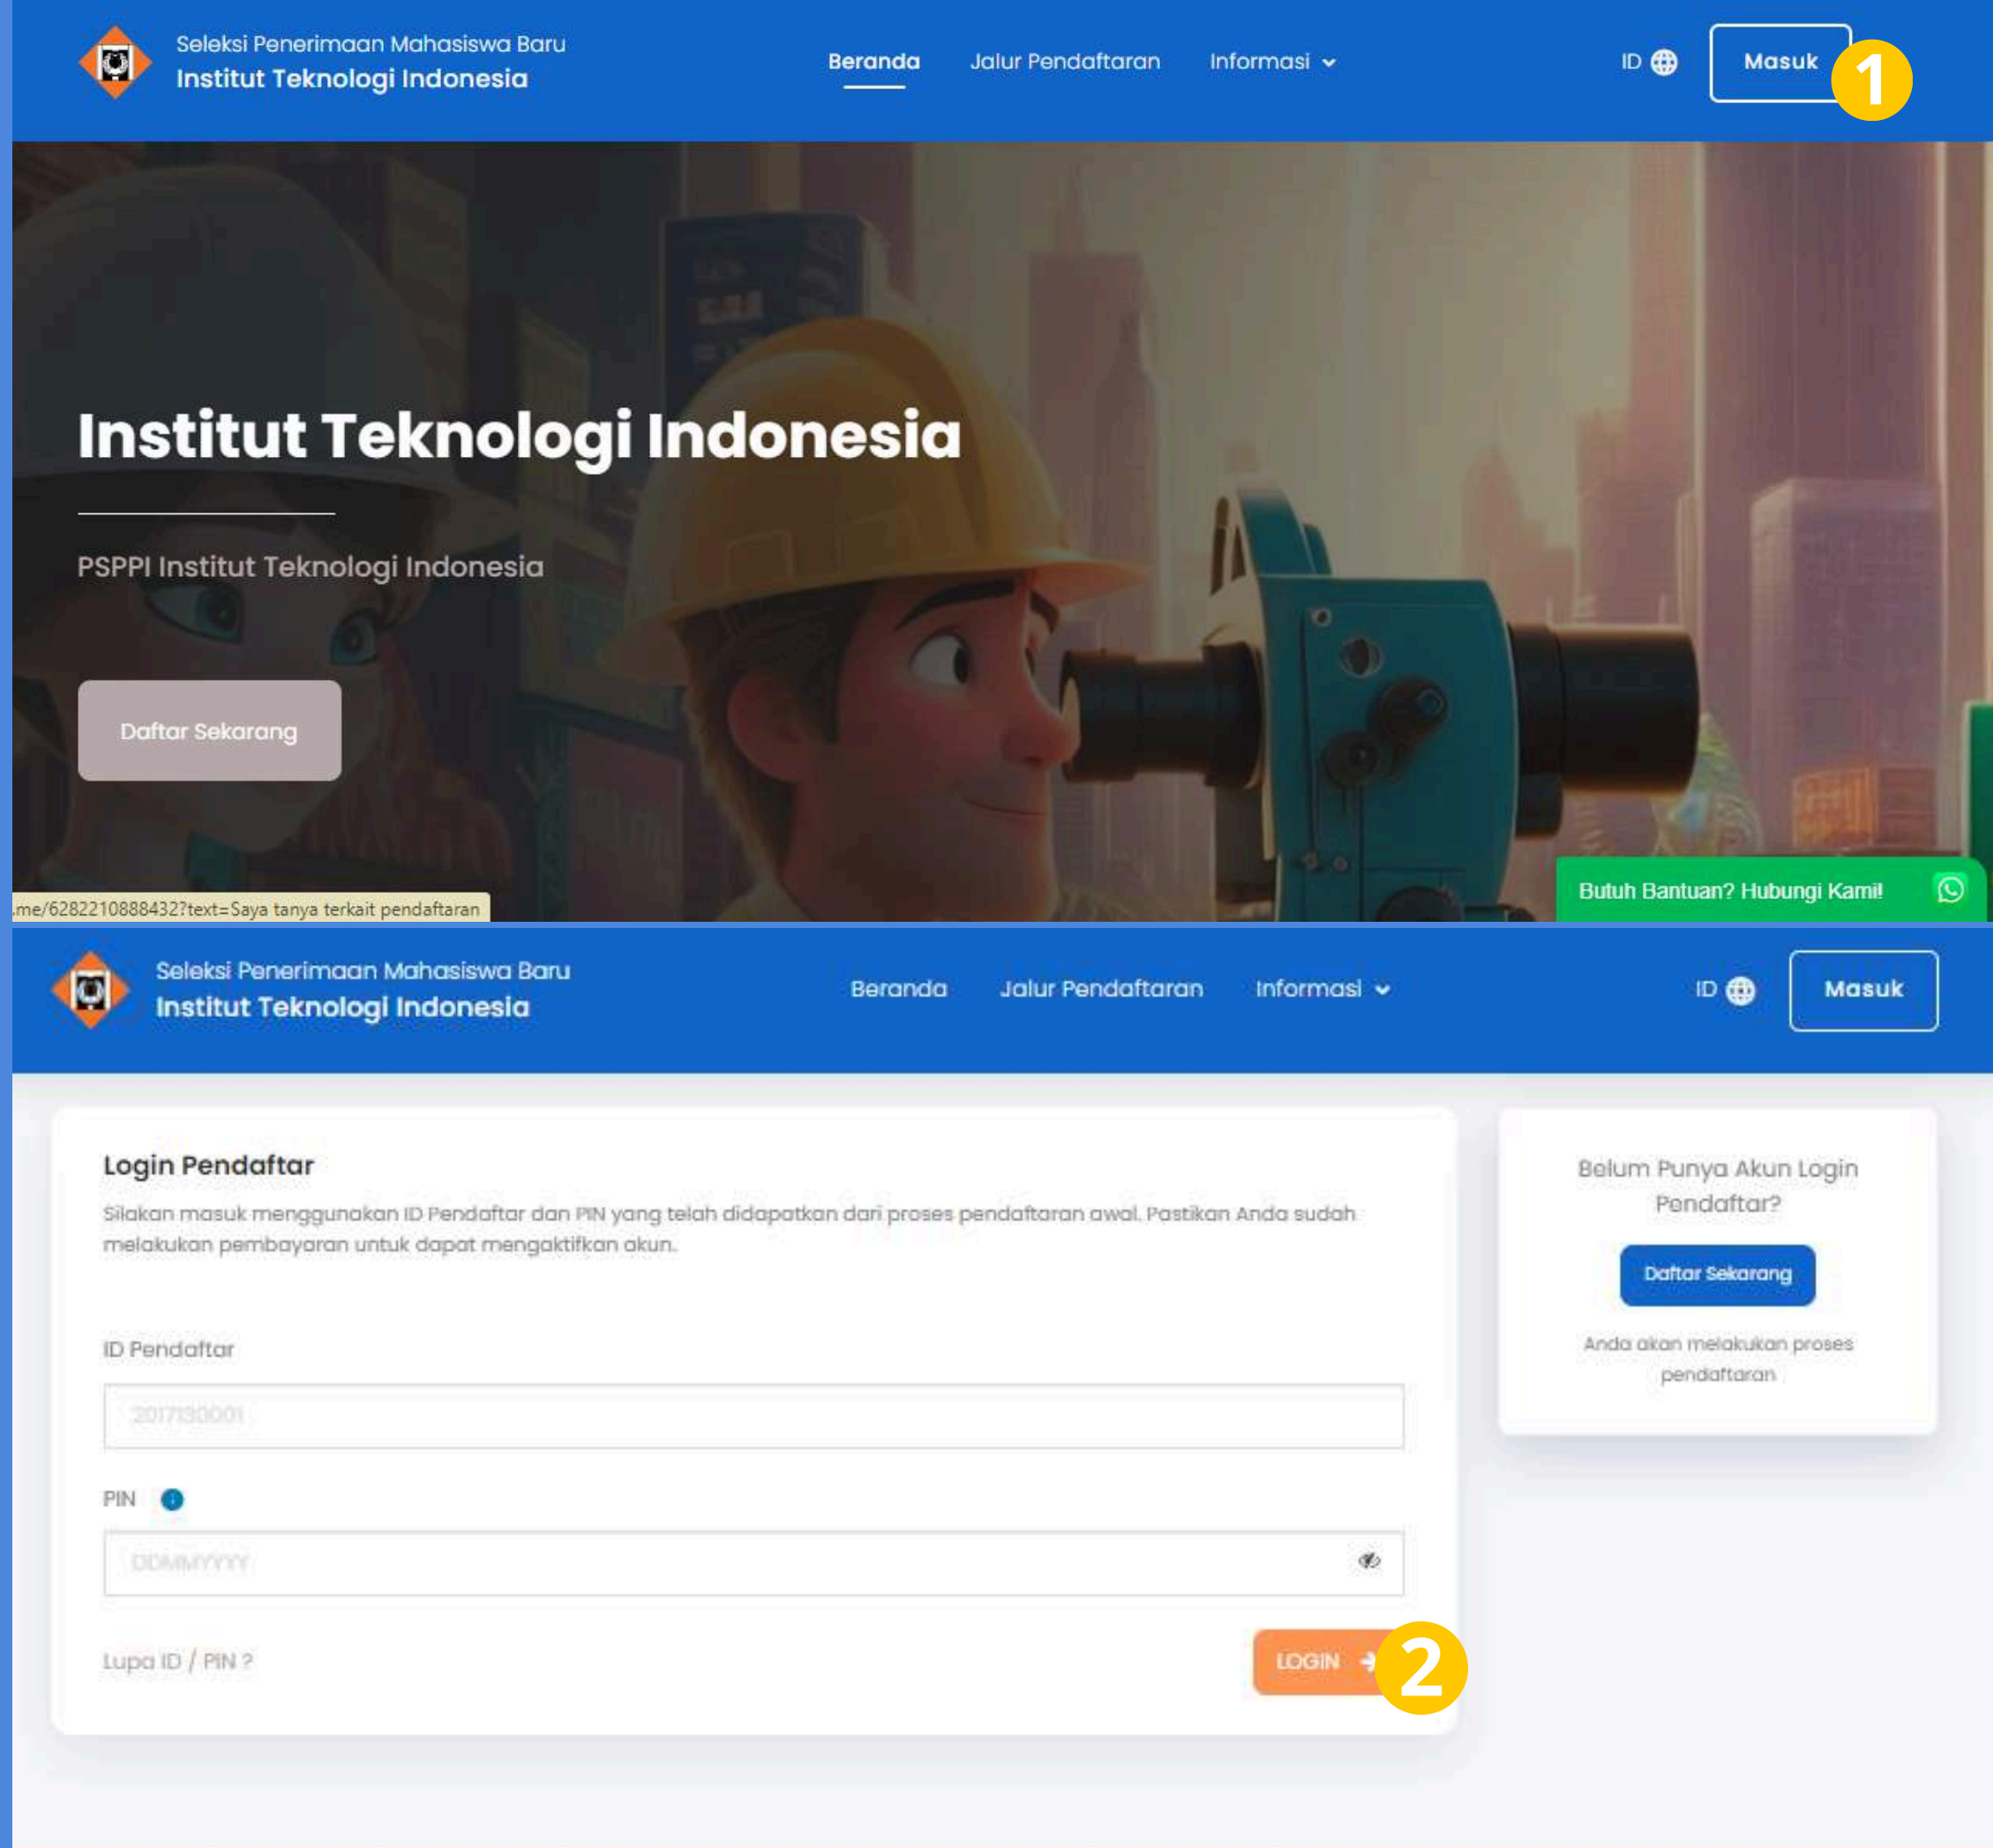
Seleksi Penerimaan Mahasiswa Baru
Institut Teknologi Indonesia

Beranda Jalur Pendaftaran Informasi

ID Masuk 1

Institut Teknologi Indonesia

PSPPI Institut Teknologi Indonesia

Daftar Sekarang

.me/6282210888432?text=Saya tanya terkait pendaftaran

Butuh Bantuan? Hubungi Kami!

Seleksi Penerimaan Mahasiswa Baru
Institut Teknologi Indonesia

Beranda Jalur Pendaftaran Informasi

ID Masuk

Login Pendaftar

Silakan masuk menggunakan ID Pendaftar dan PIN yang telah didapatkan dari proses pendaftaran awal. Pastikan Anda sudah melakukan pembayaran untuk dapat mengaktifkan akun.

ID Pendaftar

2017130001

PIN

DDMMYYYY

Lupa ID / PIN ?

LOGIN 2

Belum Punya Akun Login Pendaftar?

Daftar Sekarang

Anda akan melakukan proses pendaftaran